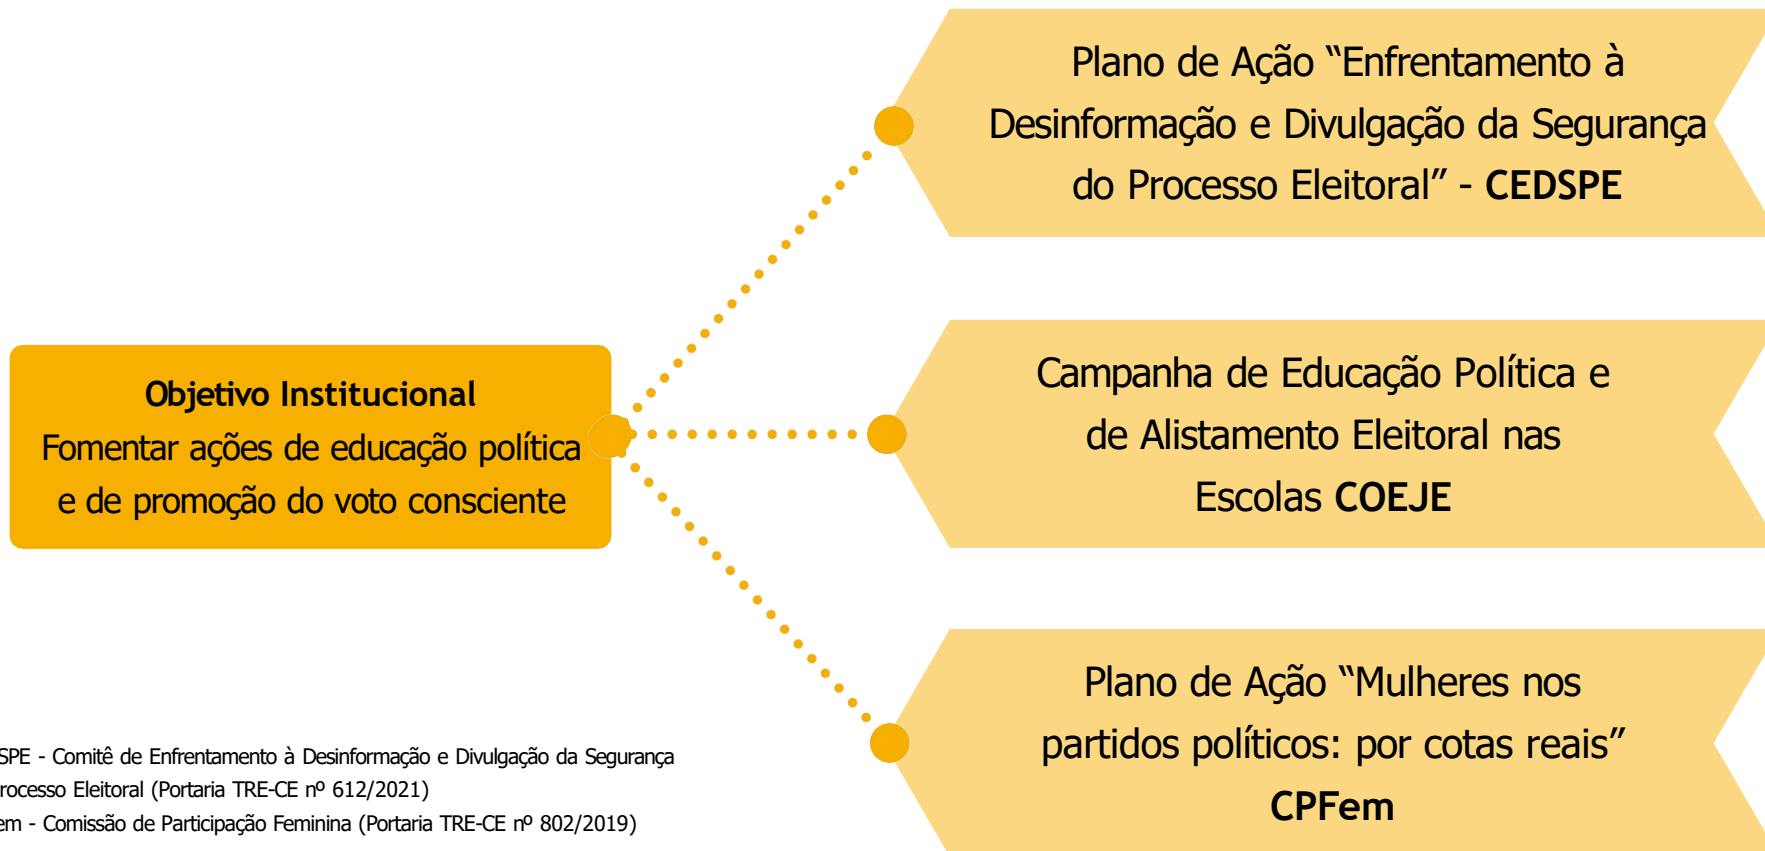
Objetivo Institucional
Fomentar ações de educação política e de promoção do voto consciente

Plano de Ação "Enfrentamento à Desinformação e Divulgação da Segurança do Processo Eleitoral" - **CEDSPE**

Campanha de Educação Política e de Alistamento Eleitoral nas Escolas **COEJE**

Plano de Ação "Mulheres nos partidos políticos: por cotas reais" **CPFem**

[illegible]SPE - Comitê de Enfrentamento à Desinformação e Divulgação da Segurança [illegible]rocesso Eleitoral (Portaria TRE-CE nº 612/2021)
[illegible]em - Comissão de Participação Feminina (Portaria TRE-CE nº 802/2019)